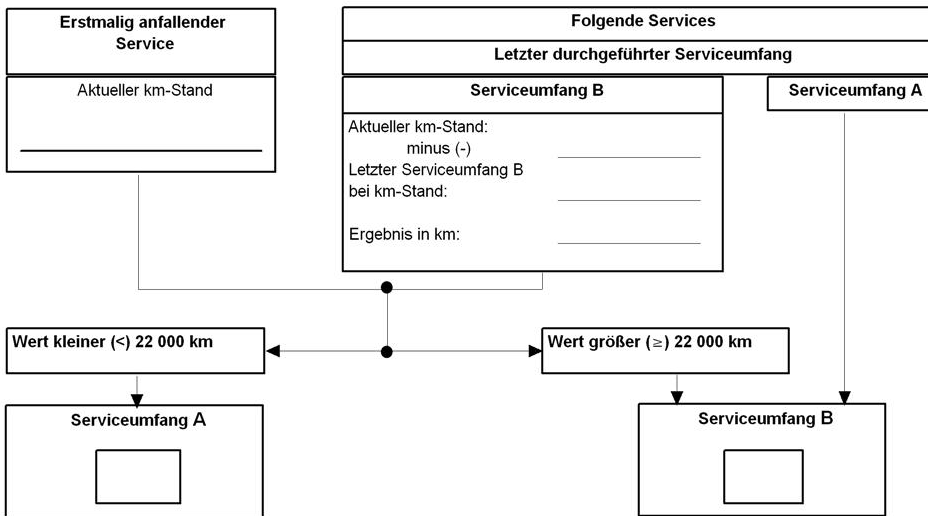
Erstmalig anfallender Service

Aktueller km-Stand

Folgende Services

Letzter durchgeführter Serviceumfang

Serviceumfang B

Aktueller km-Stand:
minus (-)
Letzter Serviceumfang B
bei km-Stand:

Ergebnis in km:

Serviceumfang A

Wert kleiner (<) 22 000 km

Wert größer (≥) 22 000 km

Serviceumfang A

Serviceumfang B